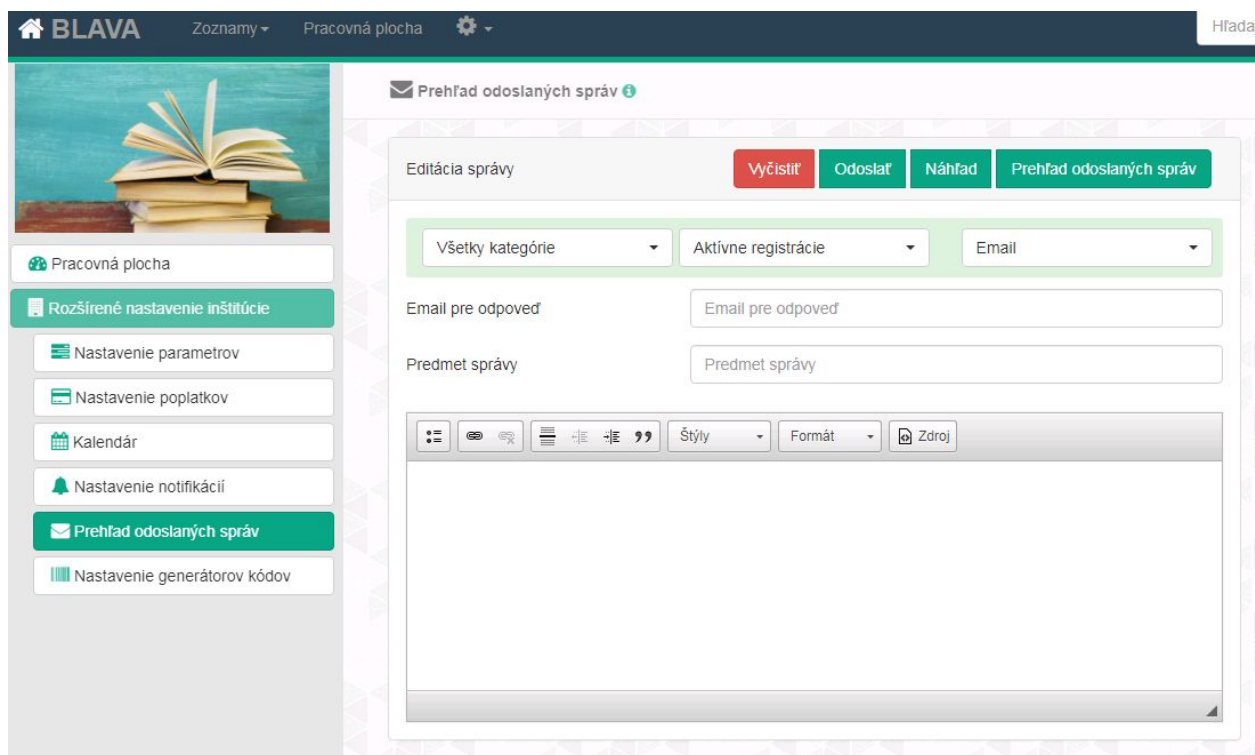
BLAVA Zoznamy Pracovná plocha Hľada

Pracovná plocha
Rozšírené nastavenie inštitúcie
Nastavenie parametrov
Nastavenie poplatkov
Kalendár
Nastavenie notifikácií
Prehľad odoslaných správ
Nastavenie generátorov kódov

Prehľad odoslaných správ

Editácia správy
Vyčistiť Odoslať Náhľad Prehľad odoslaných správ

Všetky kategórie
Aktívne registrácie
Email

Email pre odpoveď
Email pre odpoveď

Predmet správy
Predmet správy

Štýly Formát Zdroj